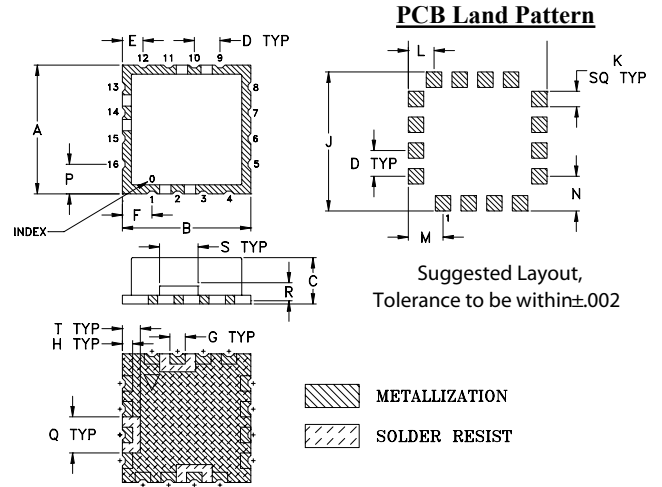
PCB Land Pattern

E
12 11 10 9
D TYP
13
14
15
16
8
7
6
5
A
P
0
1 2 3 4
F
INDEX
B

L
K
SQ TYP
J
D TYP
N
1
M

S TYP
C
R

Suggested Layout,
Tolerance to be within±.002

T TYP
H TYP
G TYP
Q TYP

METALLIZATION
SOLDER RESIST